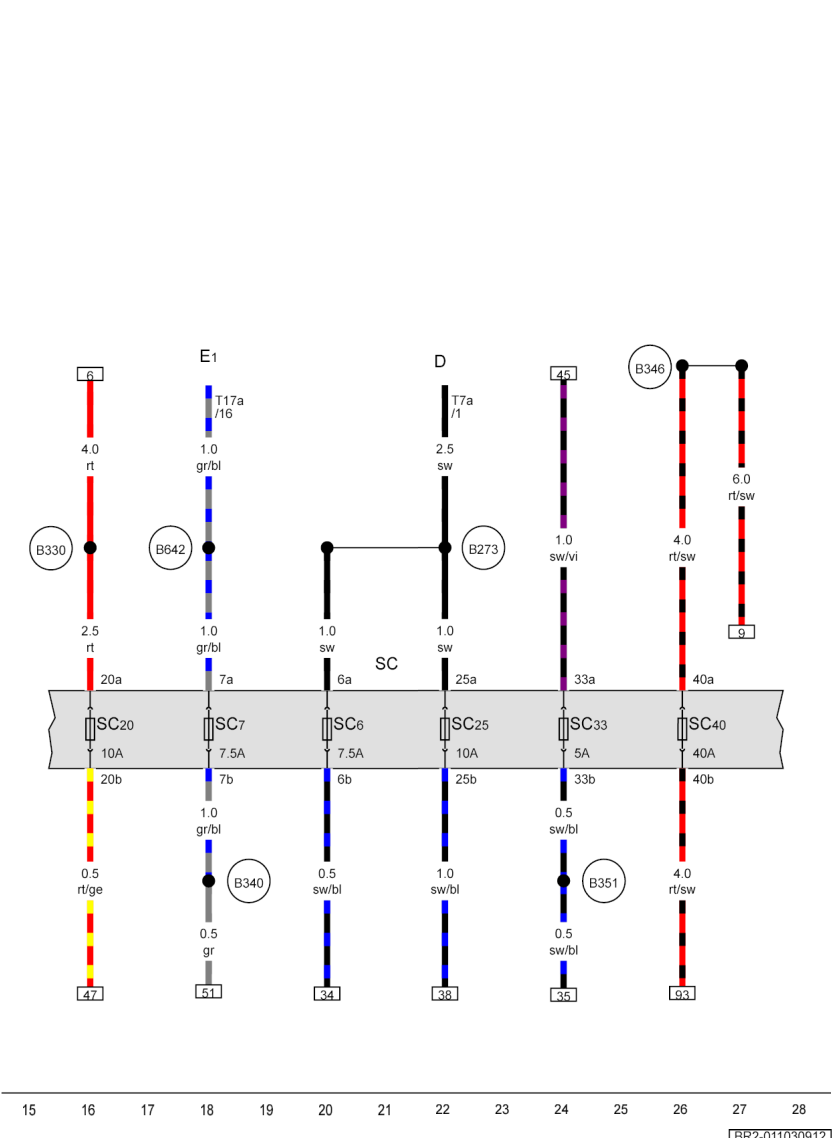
E1

D

6

T17a /16

T7a /1

45

B346

4.0 rt

1.0 gr/bl

2.5 sw

6.0 rt/sw

B330

B642

B273

1.0 sw/vi

4.0 rt/sw

9

2.5 rt

1.0 gr/bl

1.0 sw

1.0 sw

SC

20a

7a

6a

25a

33a

40a

SC20

SC7

SC6

SC25

SC33

SC40

10A

7.5A

7.5A

10A

5A

40A

20b

7b

6b

25b

33b

40b

1.0 gr/bl

0.5 sw/bl

0.5 rt/ge

B340

0.5 sw/bl

1.0 sw/bl

B351

4.0 rt/sw

0.5 gr

0.5 sw/bl

47

51

34

38

35

93

15 16 17 18 19 20 21 22 23 24 25 26 27 28

BR2-011030912